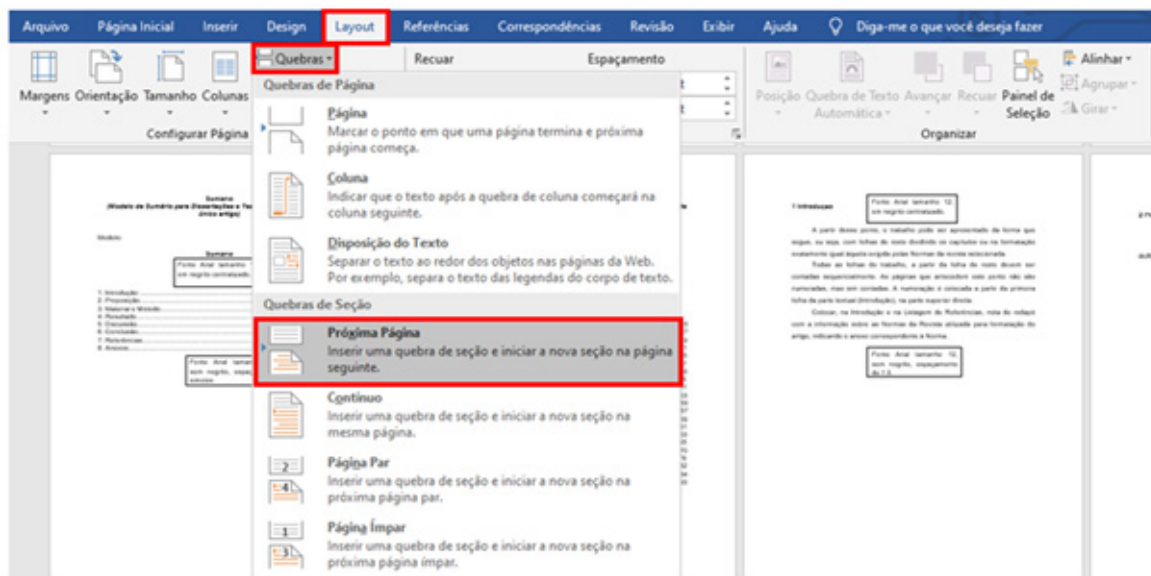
Arquivo Página Inicial Inserir Design Layout Referências Correspondências Revisão Exibir Ajuda Diga-me o que você deseja fazer

Margens Orientação Tamanho Colunas

Configurar Página

Quebras

Recuar

Espaçamento

Posição Quebra de Texto Automática Avançar Recuar Painel de Seleção

Alinhar
Agrupar
Girar

Organizar

Quebras de Página

Página
Marcar o ponto em que uma página termina e próxima página começa.

Coluna
Indicar que o texto após a quebra de coluna começará na coluna seguinte.

Disposição do Texto
Separar o texto ao redor dos objetos nas páginas da Web. Por exemplo, separa o texto das legendas do corpo de texto.

Quebras de Seção

Próxima Página
Inserir uma quebra de seção e iniciar a nova seção na página seguinte.

Contínuo
Inserir uma quebra de seção e iniciar a nova seção na mesma página.

Página Par
Inserir uma quebra de seção e iniciar a nova seção na próxima página par.

Página Ímpar
Inserir uma quebra de seção e iniciar a nova seção na próxima página ímpar.

Sumário
(Modelo de Sumário para Dissertações e Te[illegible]

Sumário

Fonte Arial tamanho 12, sem negrito, centralizado.

1 Introdução

Fonte Arial tamanho 12, sem negrito, espaçamento de 1,5.